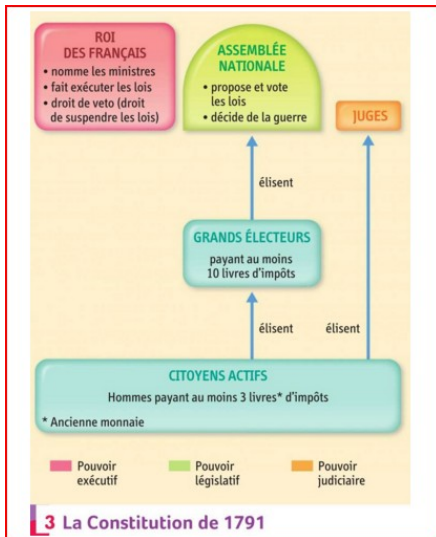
ROI DES FRANÇAIS
• nomme les ministres
• fait exécuter les lois
• droit de veto (droit de suspendre les lois)

ASSEMBLÉE NATIONALE
• propose et vote les lois
• décide de la guerre

JUGES

élisent

GRANDS ÉLECTEURS
payant au moins 10 livres d'impôts

élisent

élisent

CITOYENS ACTIFS
Hommes payant au moins 3 livres* d'impôts

* Ancienne monnaie

Pouvoir exécutif

Pouvoir législatif

Pouvoir judiciaire

3 La Constitution de 1791